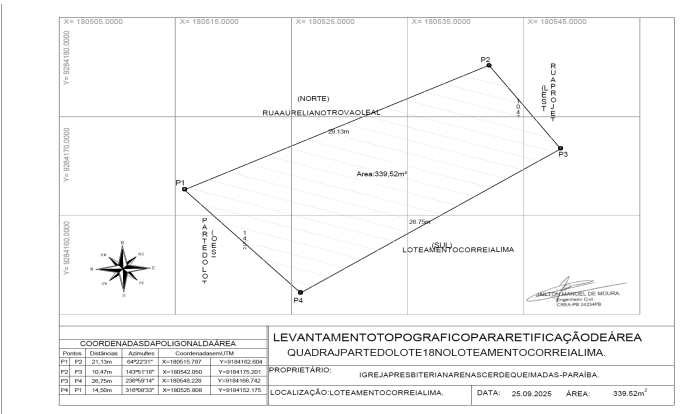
X= 180505.0000
X= 180515.0000
X= 180525.0000
X= 180535.0000
X= 180545.0000

Y= 9284180.0000
Y= 9284170.0000
Y= 9284160.0000

P2
RUAPROJET
(LEST
10.4
(NORTE)
RUAAURELIANOTROVAOLEAL
29.13m
P3
P1
Area:339,52m²
PARTEDOLOT
(OES
14.5
26.75m
(SUL)
LOTEAMENTOCORREIALIMA
P4

N
S
E
W

JAILTON MANUEL DE MOURA
Engenheiro Civil
CREA-PB 24234PB

COORDENADASDAPOLIGONALDAAREA

| Pontos | | Distâncias | Azimutes | CoordenadasemUTM | |
|---|---|---|---|---|---|
| P1 | P2 | 21,13m | 64°22'31" | X=180515.787 | Y=9184162.604 |
| P2 | P3 | 10,47m | 143°51'16" | X=180542.050 | Y=9184175.201 |
| P3 | P4 | 26,75m | 236°5'14" | X=180548.228 | Y=9184166.742 |
| P4 | P1 | 14,50m | 316°08'33" | X=180525.806 | Y=9184152.175 |

LEVANTAMENTOTOPOGRAFICOPARARETIFICAÇÃODEÁREA
QUADRAJPARTEDOLOTE18NOLOTEAMENTOCORREIALIMA.

PROPRIETÁRIO: IGREJAPRESBITERIANARENASCERDEQUEIMADAS-PARAÍBA.

LOCALIZAÇÃO:LOTEAMENTOCORREIALIMA. DATA: 25.09.2025 ÁREA: 339.52m$^2$